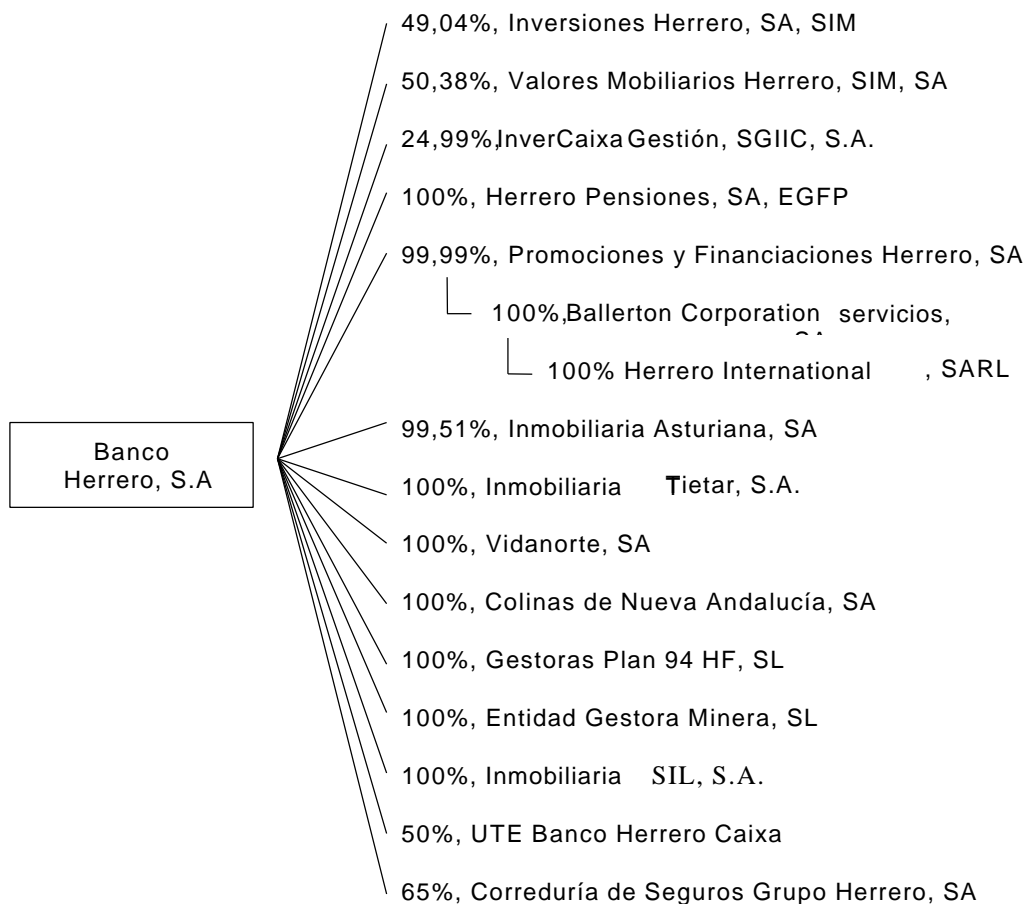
Banco Herrero, S.A

49,04%, Inversiones Herrero, SA, SIM

50,38%, Valores Mobiliarios Herrero, SIM, SA

24,99%, InverCaixa Gestión, SGIIC, S.A.

100%, Herrero Pensiones, SA, EGFP

99,99%, Promociones y Financiaciones Herrero, SA

100%, Ballerton Corporation servicios, SA

100% Herrero International, SARL

99,51%, Inmobiliaria Asturiana, SA

100%, Inmobiliaria Tietar, S.A.

100%, Vidanorte, SA

100%, Colinas de Nueva Andalucía, SA

100%, Gestoras Plan 94 HF, SL

100%, Entidad Gestora Minera, SL

100%, Inmobiliaria SIL, S.A.

50%, UTE Banco Herrero Caixa

65%, Correduría de Seguros Grupo Herrero, SA